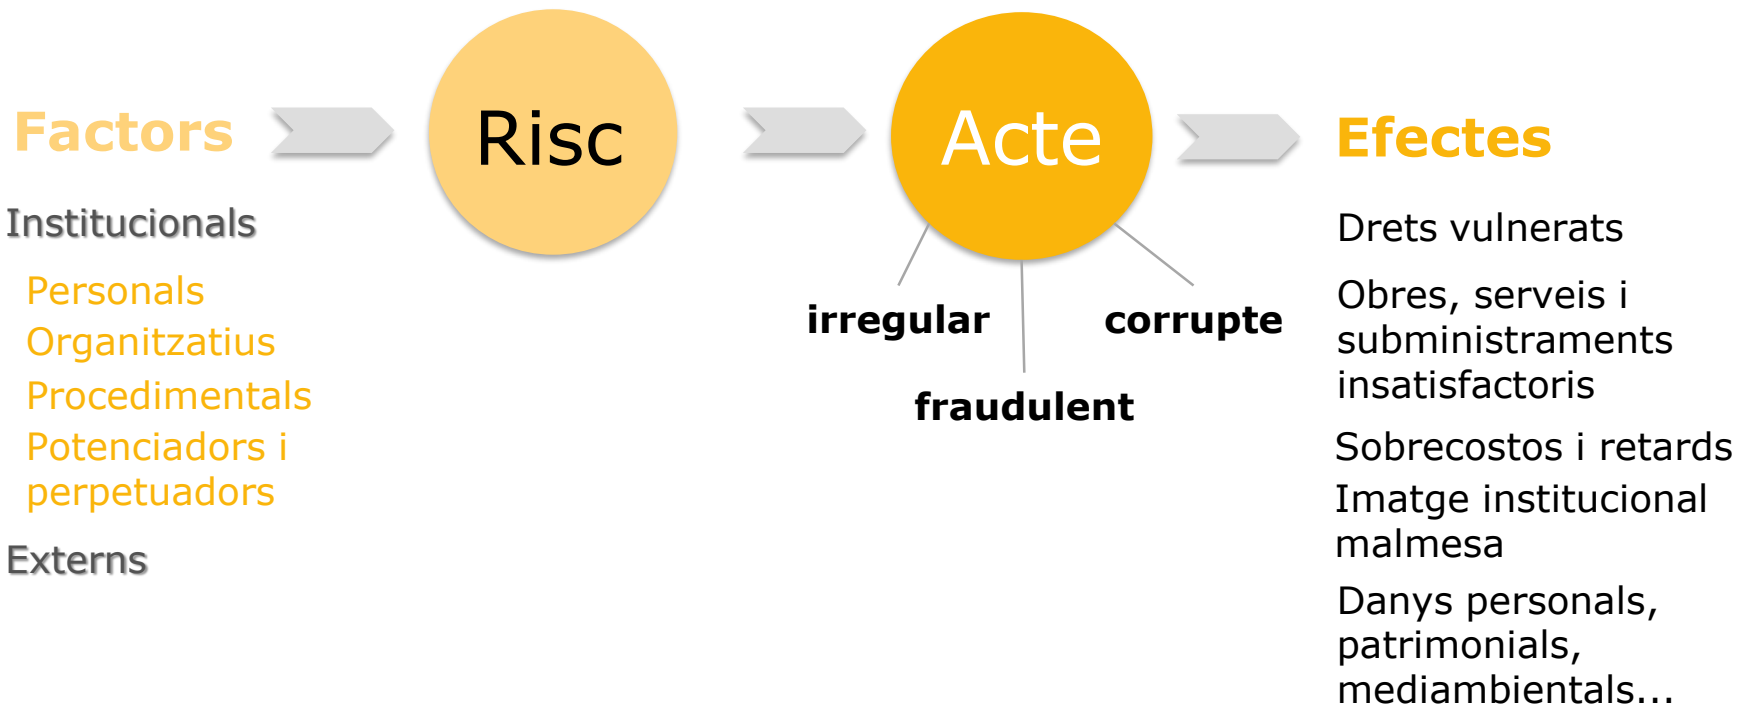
Factors

Institucionals

Personals
Organitzatius
Procedimentals
Potenciadors i perpetuadors

Externs

Risc

Acte

irregular

corrupte

fraudulent

Efectes

Drets vulnerats

Obres, serveis i subministraments insatisfactoris

Sobrecostos i retards

Imatge institucional malmesa

Danys personals, patrimonials, mediambientals...